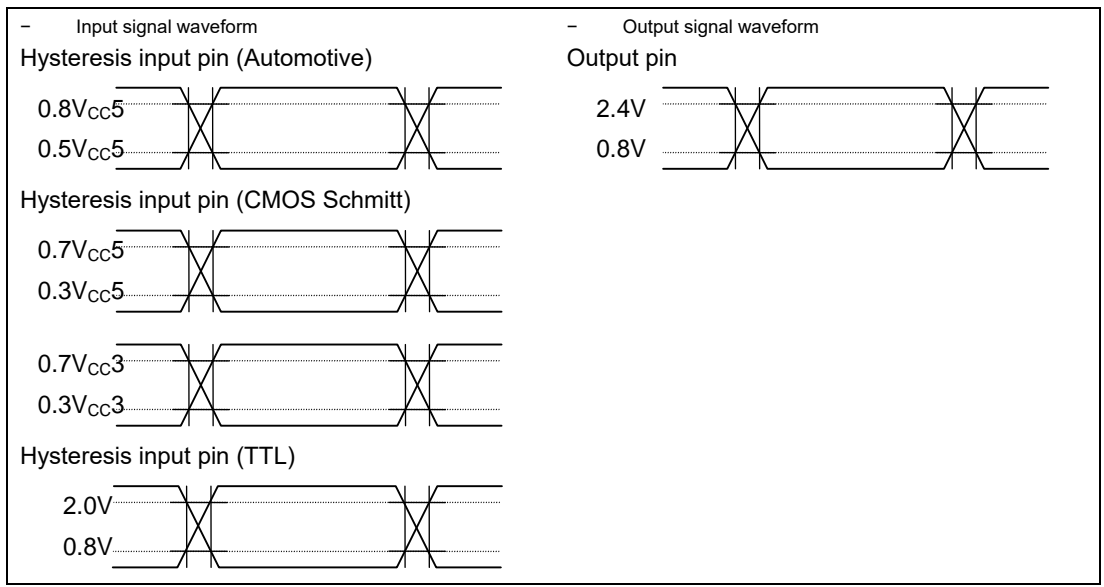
− Input signal waveform

Hysteresis input pin (Automotive)

$0.8V_{CC}5$

$0.5V_{CC}5$

Hysteresis input pin (CMOS Schmitt)

$0.7V_{CC}5$

$0.3V_{CC}5$

$0.7V_{CC}3$

$0.3V_{CC}3$

Hysteresis input pin (TTL)

2.0V

0.8V

− Output signal waveform

Output pin

2.4V

0.8V